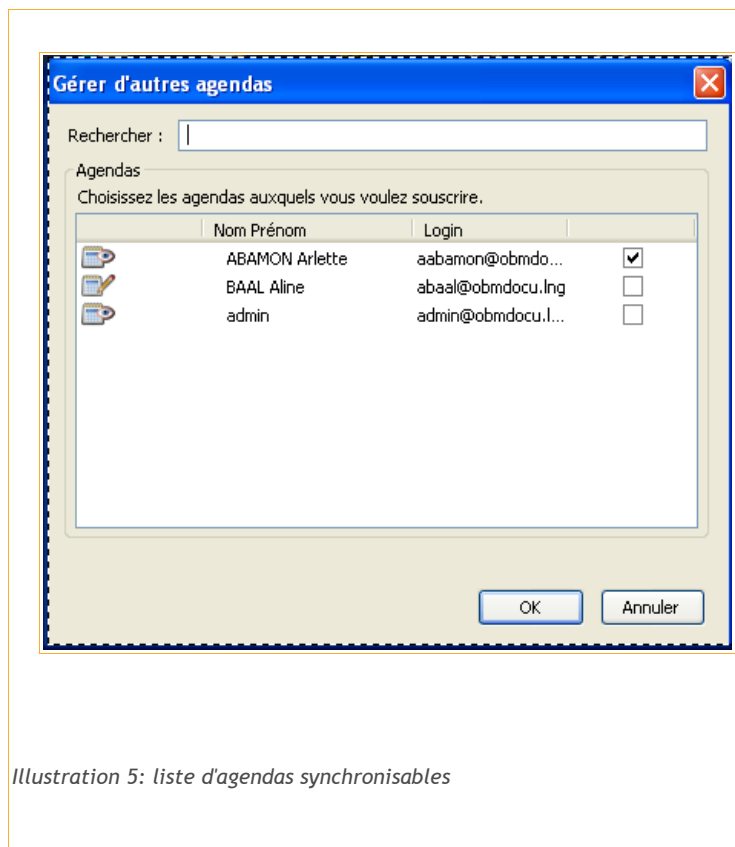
Gérer d'autres agendas

Rechercher :

Agendas

Choisissez les agendas auxquels vous voulez souscrire.

| | Nom Prénom | Login | |
|---|---|---|---|
| | ABAMON Arlette | aabamon@obmdo... | ✔ |
| | BAAL Aline | abaal@obmdocu.lng | |
| | admin | admin@obmdocu.l... | |

OK

Annuler

Illustration 5: liste d'agendas synchronisables